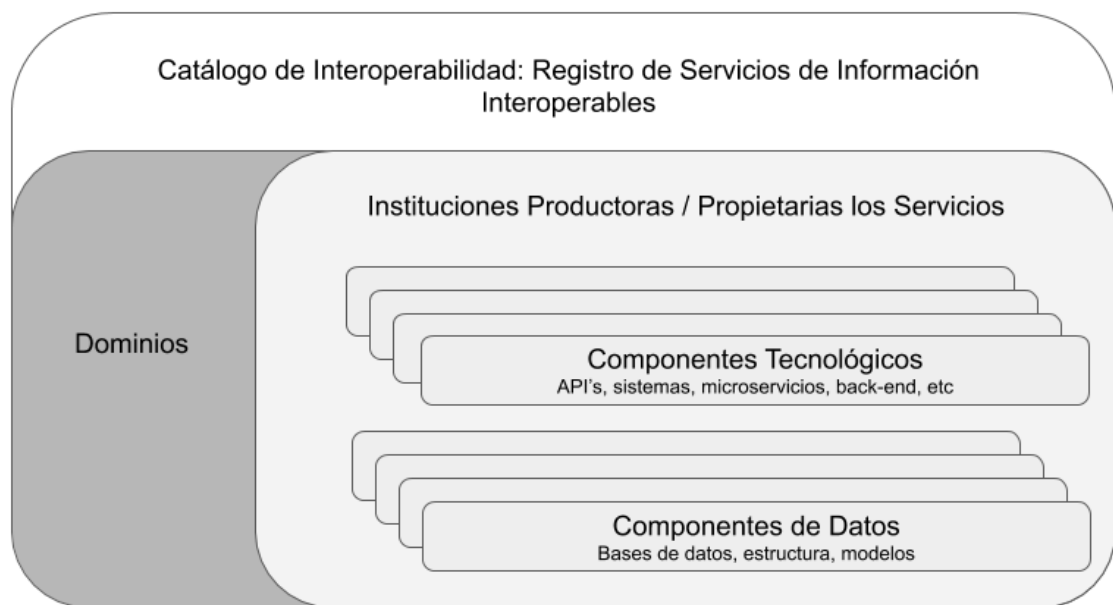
Catálogo de Interoperabilidad: Registro de Servicios de Información Interoperables

Dominios

Instituciones Productoras / Propietarias los Servicios

Componentes Tecnológicos
API's, sistemas, microservicios, back-end, etc

Componentes de Datos
Bases de datos, estructura, modelos